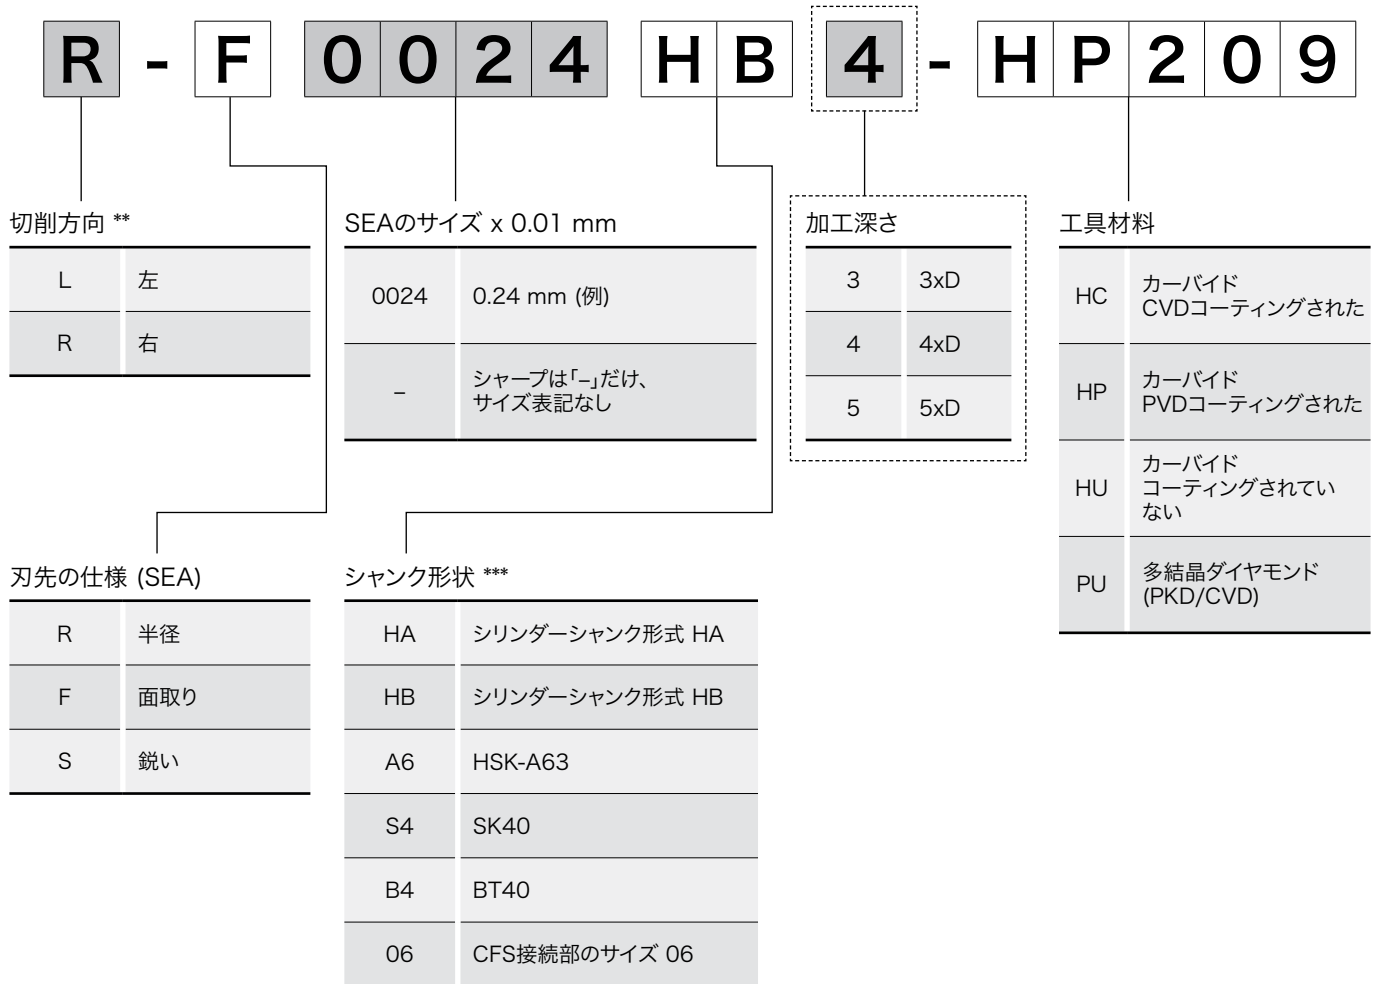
R - F 0 0 2 4 H B 4 - H P 2 0 9

切削方向 **

| L | 左 |
|---|---|
| R | 右 |

SEAのサイズ x 0.01 mm

| 0024 | 0.24 mm (例) |
|---|---|
| – | シャープは「–」だけ、サイズ表記なし |

加工深さ

| 3 | 3xD |
|---|---|
| 4 | 4xD |
| 5 | 5xD |

工具材料

| HC | カーバイド CVDコーティングされた |
|---|---|
| HP | カーバイド PVDコーティングされた |
| HU | カーバイド コーティングされていない |
| PU | 多結晶ダイヤモンド (PKD/CVD) |

刃先の仕様 (SEA)

| R | 半径 |
|---|---|
| F | 面取り |
| S | 鋭い |

シャンク形状 ***

| HA | シリンダーシャンク形式 HA |
|---|---|
| HB | シリンダーシャンク形式 HB |
| A6 | HSK-A63 |
| S4 | SK40 |
| B4 | BT40 |
| 06 | CFS接続部のサイズ 06 |